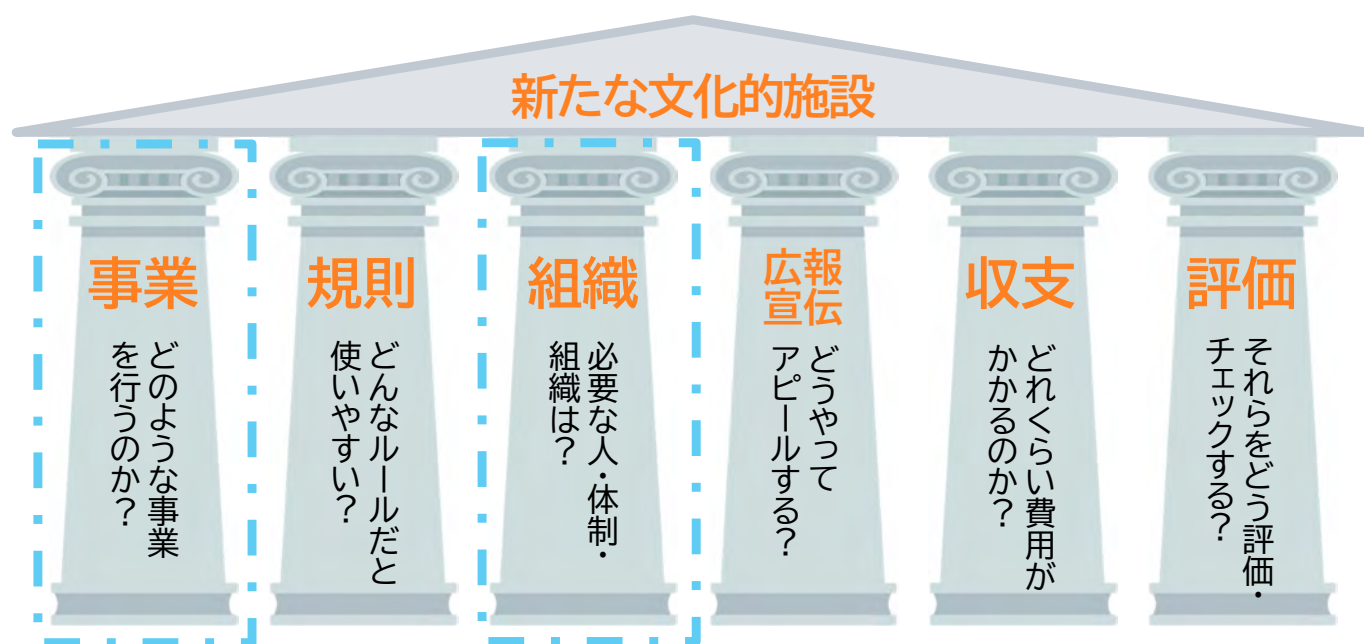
新たな文化的施設

事業
どのような事業を行うのか？

規則
どんなルールだと使いやすい？

組織
必要な人・体制・組織は？

広報宣伝
どうやってアピールする？

収支
どれくらい費用がかかるのか？

評価
それらをどう評価・チェックする？